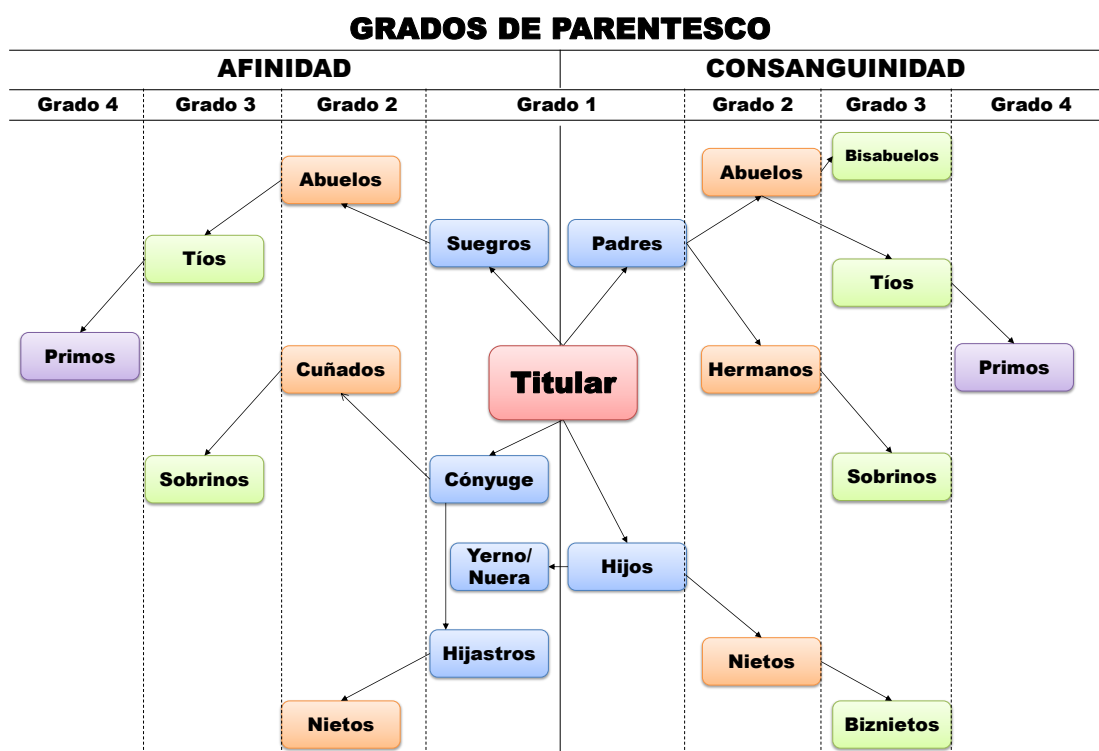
GRADOS DE PARENTESCO

| AFINIDAD | | | | CONSANGUINIDAD | | |
|---|---|---|---|---|---|---|
| Grado 4 | Grado 3 | Grado 2 | Grado 1 | Grado 2 | Grado 3 | Grado 4 |

Abuelos
Bisabuelos
Abuelos
Suegros
Padres
Tíos
Tíos
Primos
Cuñados
Titular
Hermanos
Primos
Sobrinos
Cónyuge
Sobrinos
Yerno/ Nuera
Hijos
Hijastros
Nietos
Nietos
Biznietos